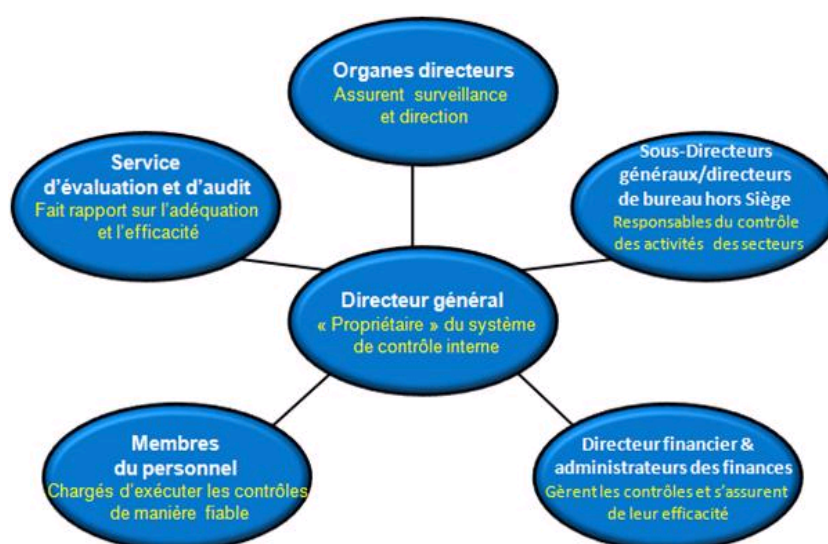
Organes directeurs
Assurent surveillance et direction

Service d'évaluation et d'audit
Fait rapport sur l'adéquation et l'efficacité

Sous-Directeurs généraux/directeurs de bureau hors Siège
Responsables du contrôle des activités des secteurs

Directeur général
« Propriétaire » du système de contrôle interne

Membres du personnel
Chargés d'exécuter les contrôles de manière fiable

Directeur financier & administrateurs des finances
Gèrent les contrôles et s'assurent de leur efficacité